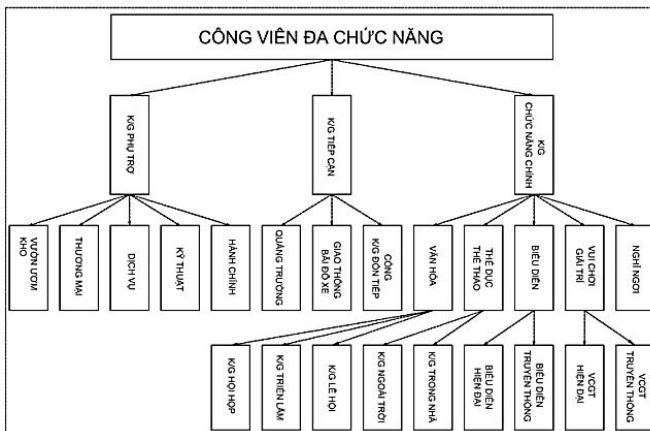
CÔNG VIÊN ĐA CHỨC NĂNG

KG PHỤ TRỢ

KG TIẾP CẬN

KG CHỨC NĂNG CHÍNH

VƯỜN ƯƠM KHO

THƯƠNG MẠI

DỊCH VỤ

KỸ THUẬT

HÀNH CHÍNH

QUẢNG TRƯỜNG

GIAO THÔNG BÃI ĐỖ XE

CỔNG KG ĐÓN TIẾP

VĂN HÓA

THỂ DỤC THỂ THAO

BIỂU DIỄN

VUI CHƠI GIẢI TRÍ

NGHỈ NGƠI

KG HỘI HỌP

KG TRIỂN LÃM

KG LỄ HỘI

KG NGOÀI TRỜI

KG TRONG NHÀ

BIỂU DIỄN HIỆN ĐẠI

BIỂU DIỄN TRUYỀN THỐNG

VCGT HIỆN ĐẠI

VCGT TRUYỀN THỐNG